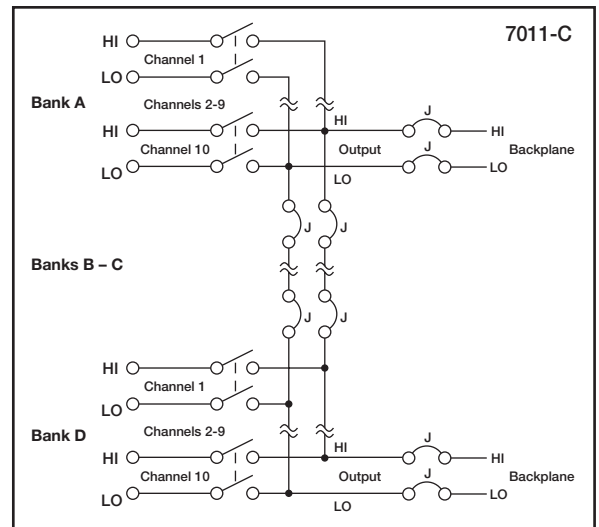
7011-C

HI
Channel 1
LO
Bank A
Channels 2-9
HI
HI
J
HI
Channel 10
Output
J
Backplane
LO
LO
LO

J
J

Banks B – C

J
J

HI
Channel 1
LO
Bank D
Channels 2-9
HI
HI
J
HI
Channel 10
Output
J
Backplane
LO
LO
LO